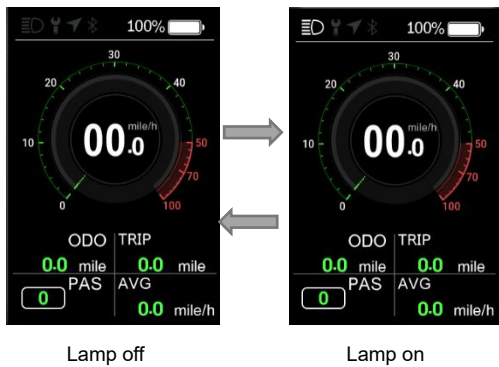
100%

30
20
40
10
50
70
0
100
00.0 mile/h

ODO TRIP
0.0 mile 0.0 mile
PAS AVG
0 0.0 mile/h

100%

30
20
40
10
50
70
0
100
00.0 mile/h

ODO TRIP
0.0 mile 0.0 mile
PAS AVG
0 0.0 mile/h

Lamp off

Lamp on